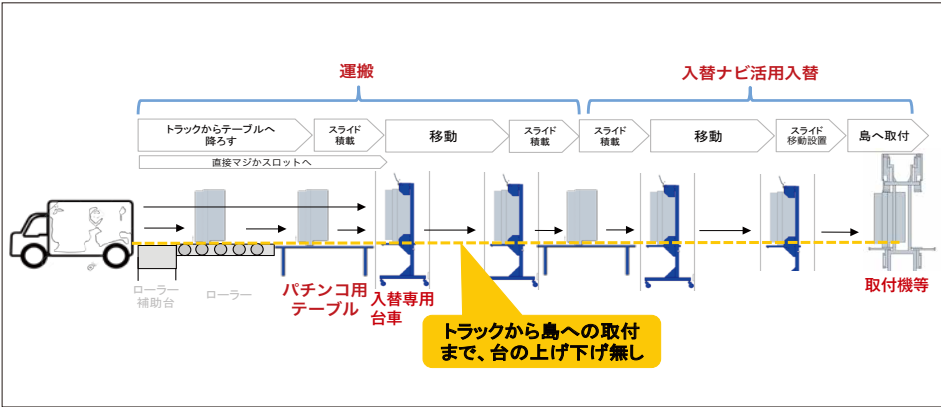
運搬

入替ナビ活用入替

トラックからテーブルへ降ろす

スライド積載

移動

スライド積載

スライド積載

移動

スライド移動設置

島へ取付

直接マジかスロットへ

ローラー補助台

ローラー

パチンコ用テーブル

入替専用台車

トラックから島への取付まで、台の上げ下げ無し

取付機等